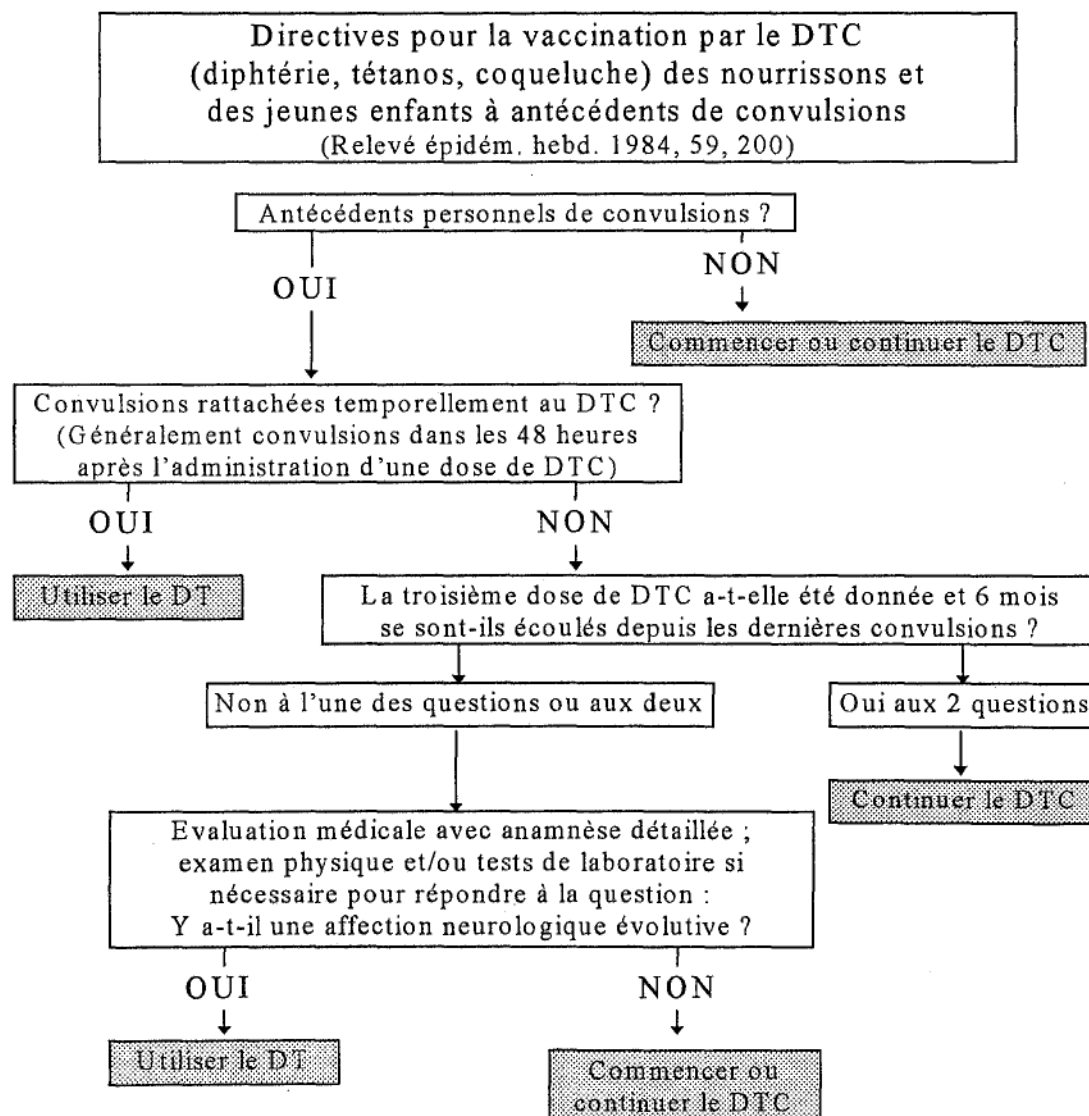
Directives pour la vaccination par le DTC (diphtérie, tétanos, coqueluche) des nourrissons et des jeunes enfants à antécédents de convulsions
(Relevé épidém. hebd. 1984, 59, 200)

Antécédents personnels de convulsions ?

OUI

NON

Commencer ou continuer le DTC

Convulsions rattachées temporellement au DTC ?
(Généralement convulsions dans les 48 heures après l'administration d'une dose de DTC)

OUI

Utiliser le DT

NON

La troisième dose de DTC a-t-elle été donnée et 6 mois se sont-ils écoulés depuis les dernières convulsions ?

Non à l'une des questions ou aux deux

Oui aux 2 questions

Continuer le DTC

Evaluation médicale avec anamnèse détaillée ; examen physique et/ou tests de laboratoire si nécessaire pour répondre à la question :
Y a-t-il une affection neurologique évolutive ?

OUI

Utiliser le DT

NON

Commencer ou continuer le DTC